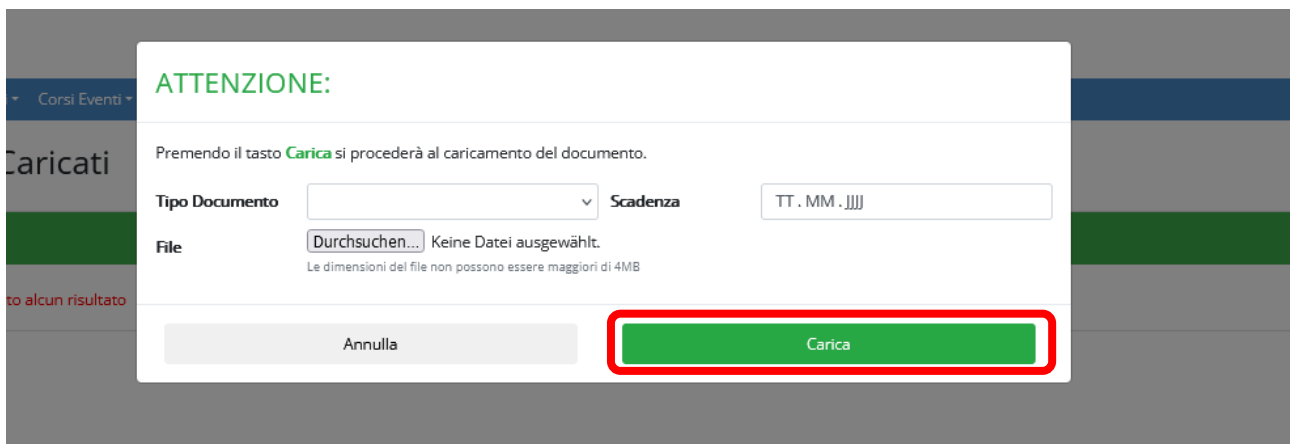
Corsi Eventi

Caricati

to alcun risultato

ATTENZIONE:

Premendo il tasto Carica si procederà al caricamento del documento.

Tipo Documento

Scadenza

TT . MM . JJJJ

File

Durchsuchen... Keine Datei ausgewählt.

Le dimensioni del file non possono essere maggiori di 4MB

Annulla

Carica